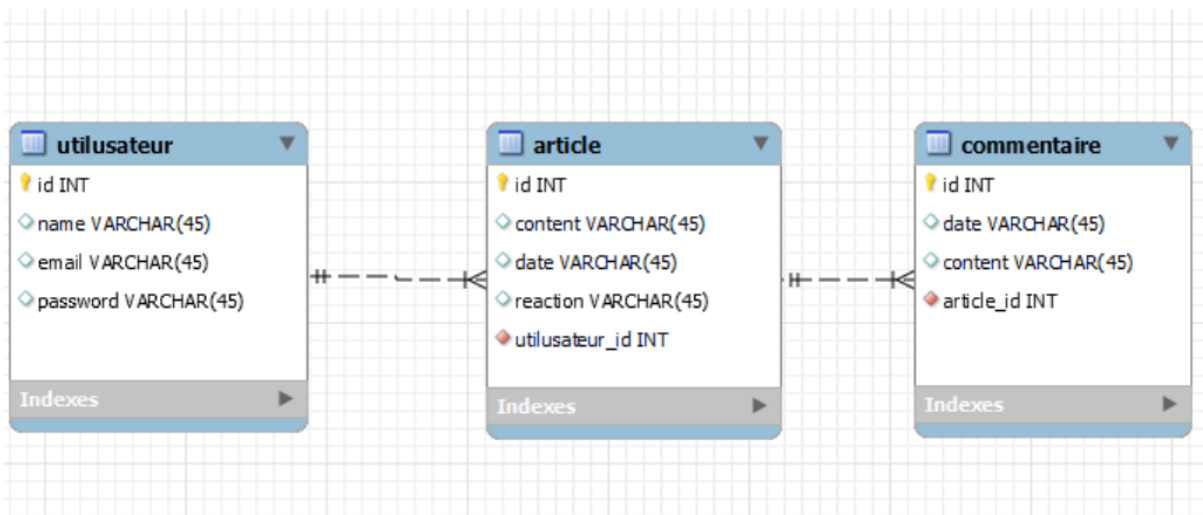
utilusateur

id INT
name VARCHAR(45)
email VARCHAR(45)
password VARCHAR(45)

Indexes

article

id INT
content VARCHAR(45)
date VARCHAR(45)
reaction VARCHAR(45)
utilusateur_id INT

Indexes

commentaire

id INT
date VARCHAR(45)
content VARCHAR(45)
article_id INT

Indexes